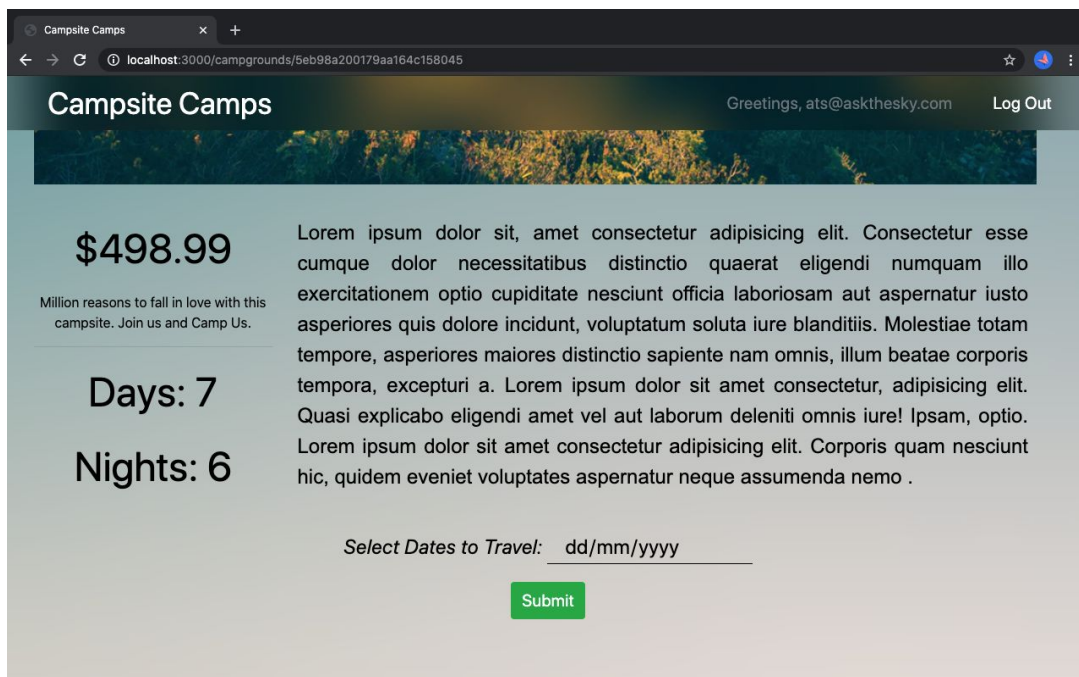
Campsite Camps ×
+
localhost:3000/campgrounds/5eb98a200179aa164c158045

Campsite Camps
Greetings, ats@askthesky.com
Log Out

$498.99

Million reasons to fall in love with this campsite. Join us and Camp Us.

Days: 7

Nights: 6

Lorem ipsum dolor sit, amet consectetur adipisicing elit. Consectetur esse cumque dolor necessitatibus distinctio quaerat eligendi numquam illo exercitationem optio cupiditate nesciunt officia laboriosam aut aspernatur iusto asperiores quis dolore incidunt, voluptatum soluta iure blanditiis. Molestiae totam tempore, asperiores maiores distinctio sapiente nam omnis, illum beatae corporis tempora, excepturi a. Lorem ipsum dolor sit amet consectetur, adipisicing elit. Quasi explicabo eligendi amet vel aut laborum deleniti omnis iure! Ipsam, optio. Lorem ipsum dolor sit amet consectetur adipisicing elit. Corporis quam nesciunt hic, quidem eveniet voluptates aspernatur neque assumenda nemo .

Select Dates to Travel: dd/mm/yyyy

Submit